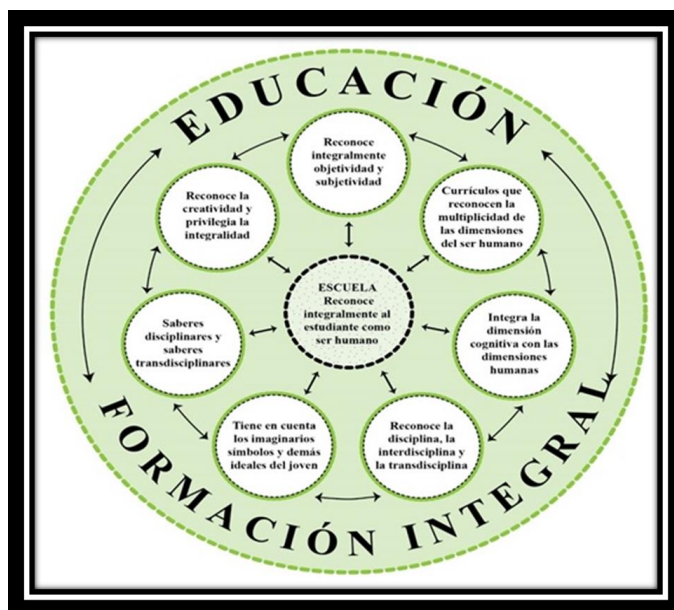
EDUCACIÓN

Reconoce integralmente objetividad y subjetividad

Currículos que reconocen la multiplicidad de las dimensiones del ser humano

Reconoce la creatividad y privilegia la integralidad

ESCUELA
Reconoce integralmente al estudiante como ser humano

Saberes disciplinares y saberes transdisciplinares

Integra la dimensión cognitiva con las dimensiones humanas

Tiene en cuenta los imaginarios símbolos y demás ideales del joven

Reconoce la disciplina, la interdisciplina y la transdisciplina

FORMACIÓN INTEGRAL